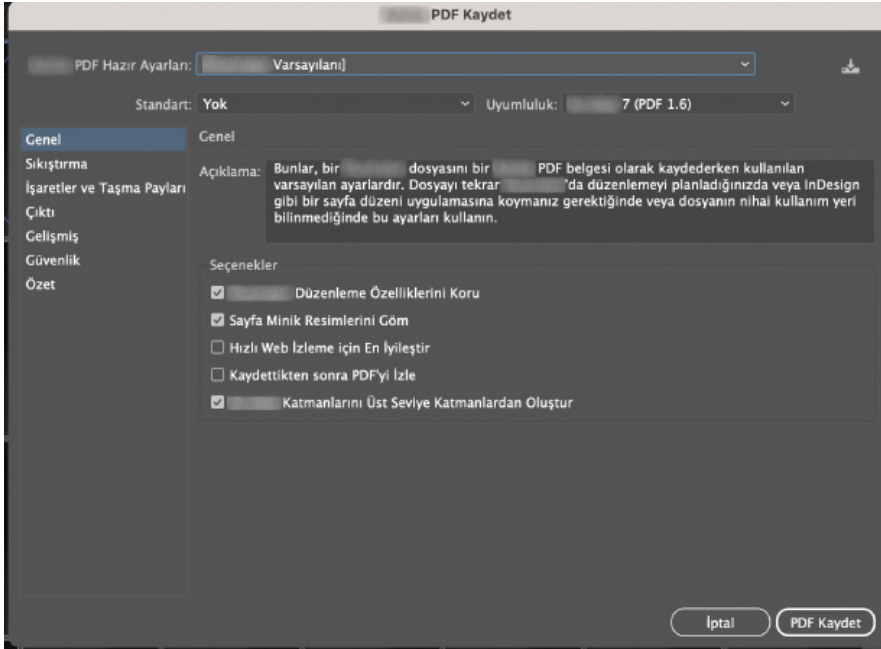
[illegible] PDF Kaydet

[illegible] PDF Hazır Ayarları: [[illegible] Varsayılanı]

Standart: Yok

Uyumluluk: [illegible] 7 (PDF 1.6)

Genel
Sıkıştırma
İşaretler ve Taşma Payları
Çıktı
Gelişmiş
Güvenlik
Özet

Genel

Açıklama: Bunlar, bir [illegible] dosyasını bir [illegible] PDF belgesi olarak kaydederken kullanılan varsayılan ayarlardır. Dosyayı tekrar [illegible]'da düzenlemeyi planladığınızda veya InDesign gibi bir sayfa düzeni uygulamasına koymanız gerektiğinde veya dosyanın nihai kullanım yeri bilinmediğinde bu ayarları kullanın.

Seçenekler

☑ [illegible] Düzenleme Özelliklerini Koru
☑ Sayfa Minik Resimlerini Göm
☐ Hızlı Web İzleme için En İyileştir
☐ Kaydettikten sonra PDF'yi İzle
☑ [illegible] Katmanlarını Üst Seviye Katmanlardan Oluştur

İptal

PDF Kaydet